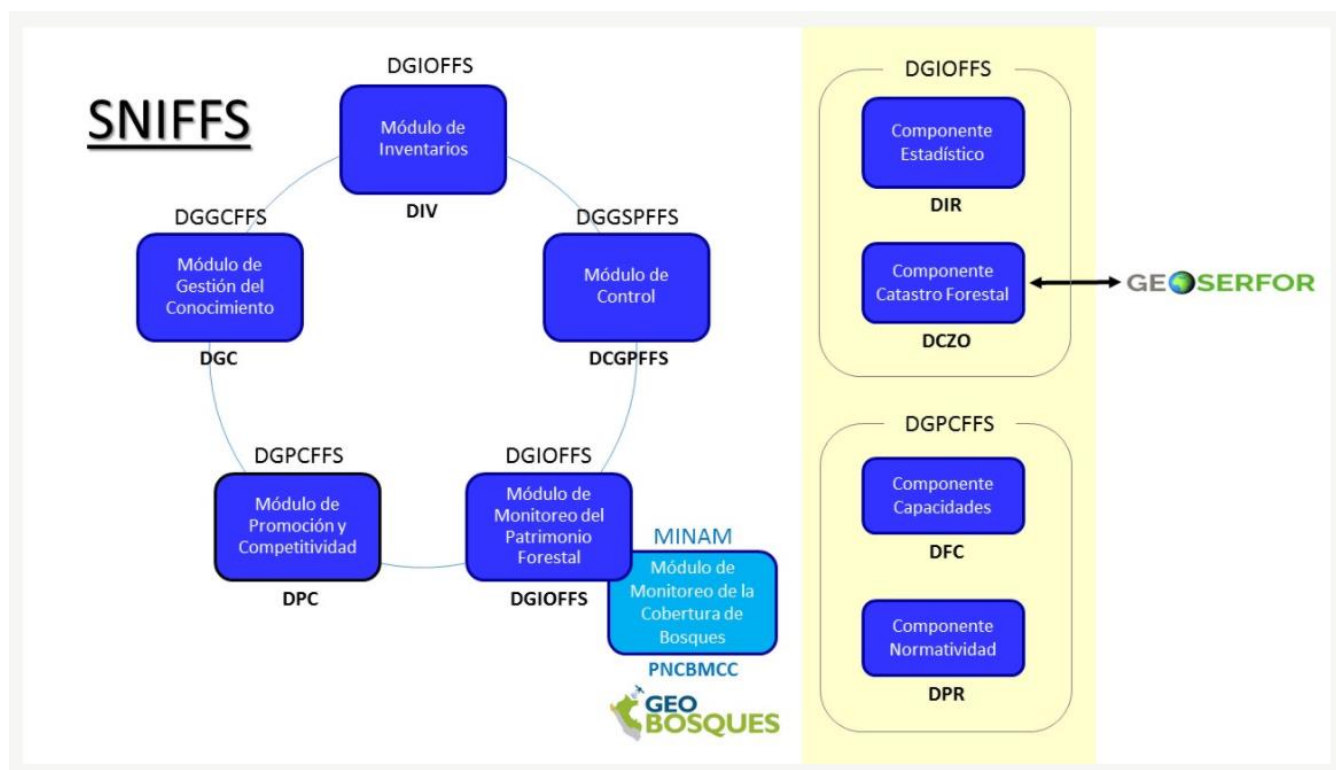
SNIFFS

DGIOFFS

Módulo de Inventarios

DIV

DGGCFFS

Módulo de Gestión del Conocimiento

DGC

DGGSPFFS

Módulo de Control

DCGPFFS

DGPCFFS

Módulo de Promoción y Competitividad

DPC

DGIOFFS

Módulo de Monitoreo del Patrimonio Forestal

DGIOFFS

MINAM

Módulo de Monitoreo de la Cobertura de Bosques

PNCBMCC

GEO BOSQUES

DGIOFFS

Componente Estadístico

DIR

Componente Catastro Forestal

DCZO

GEOSERFOR

DGPCFFS

Componente Capacidades

DFC

Componente Normatividad

DPR